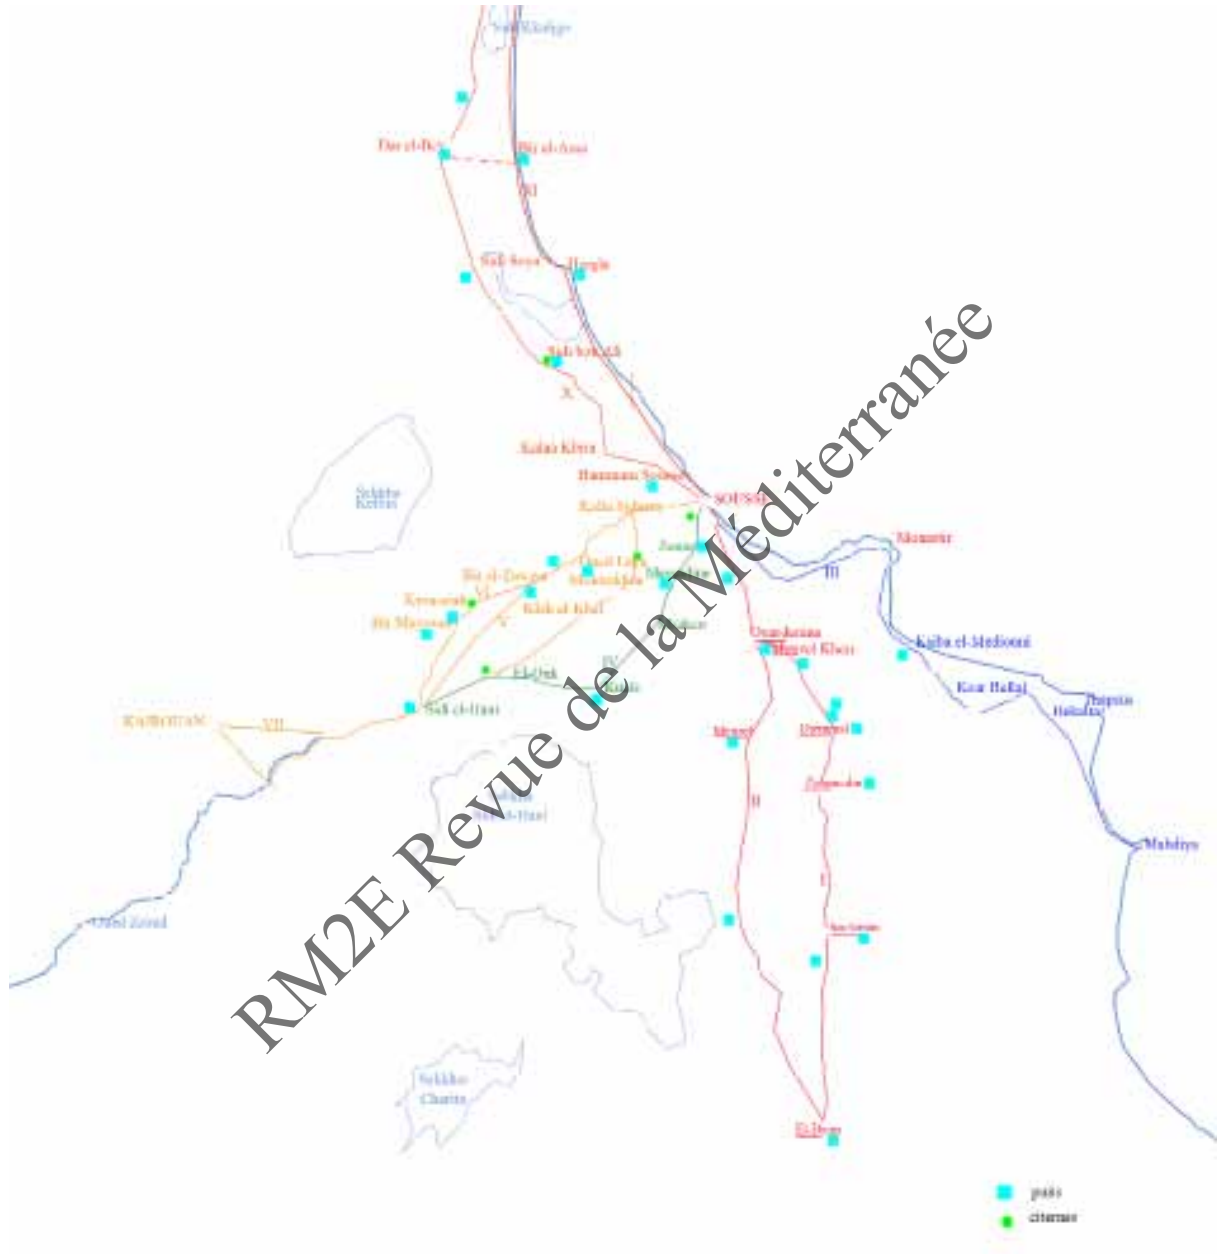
RM2E Revue de la Méditerranée

Sebkha Kelbia

Dar el-Bey

Bir el-Assa

XI

Sidi Bou Ali

Hergla

Sidi Bou Ali

X

Kalaa Kbira

Hammam Sousse

SOUSSE

Sebkha Kelbia

Kalaa Sghira

Monastir

Zaouiet Ksibet

Bir el-Dawas

Msaken

Kroussia

VI

Bir Marrouk

V

Khibet el-Khel

El-Djem

Sidi el-Hani

KAIROUAN

VII

III

Ksiba el-Mediouni

Ksar Hellal

Bekalta

Teboulba

Ouardanine

Menzel Kamel

Menzel

II

I

Mahdiya

Sebkha Sidi el-Hani

Oued Zeroud

Sebkha Chérita

El-Djem

puits

citernes